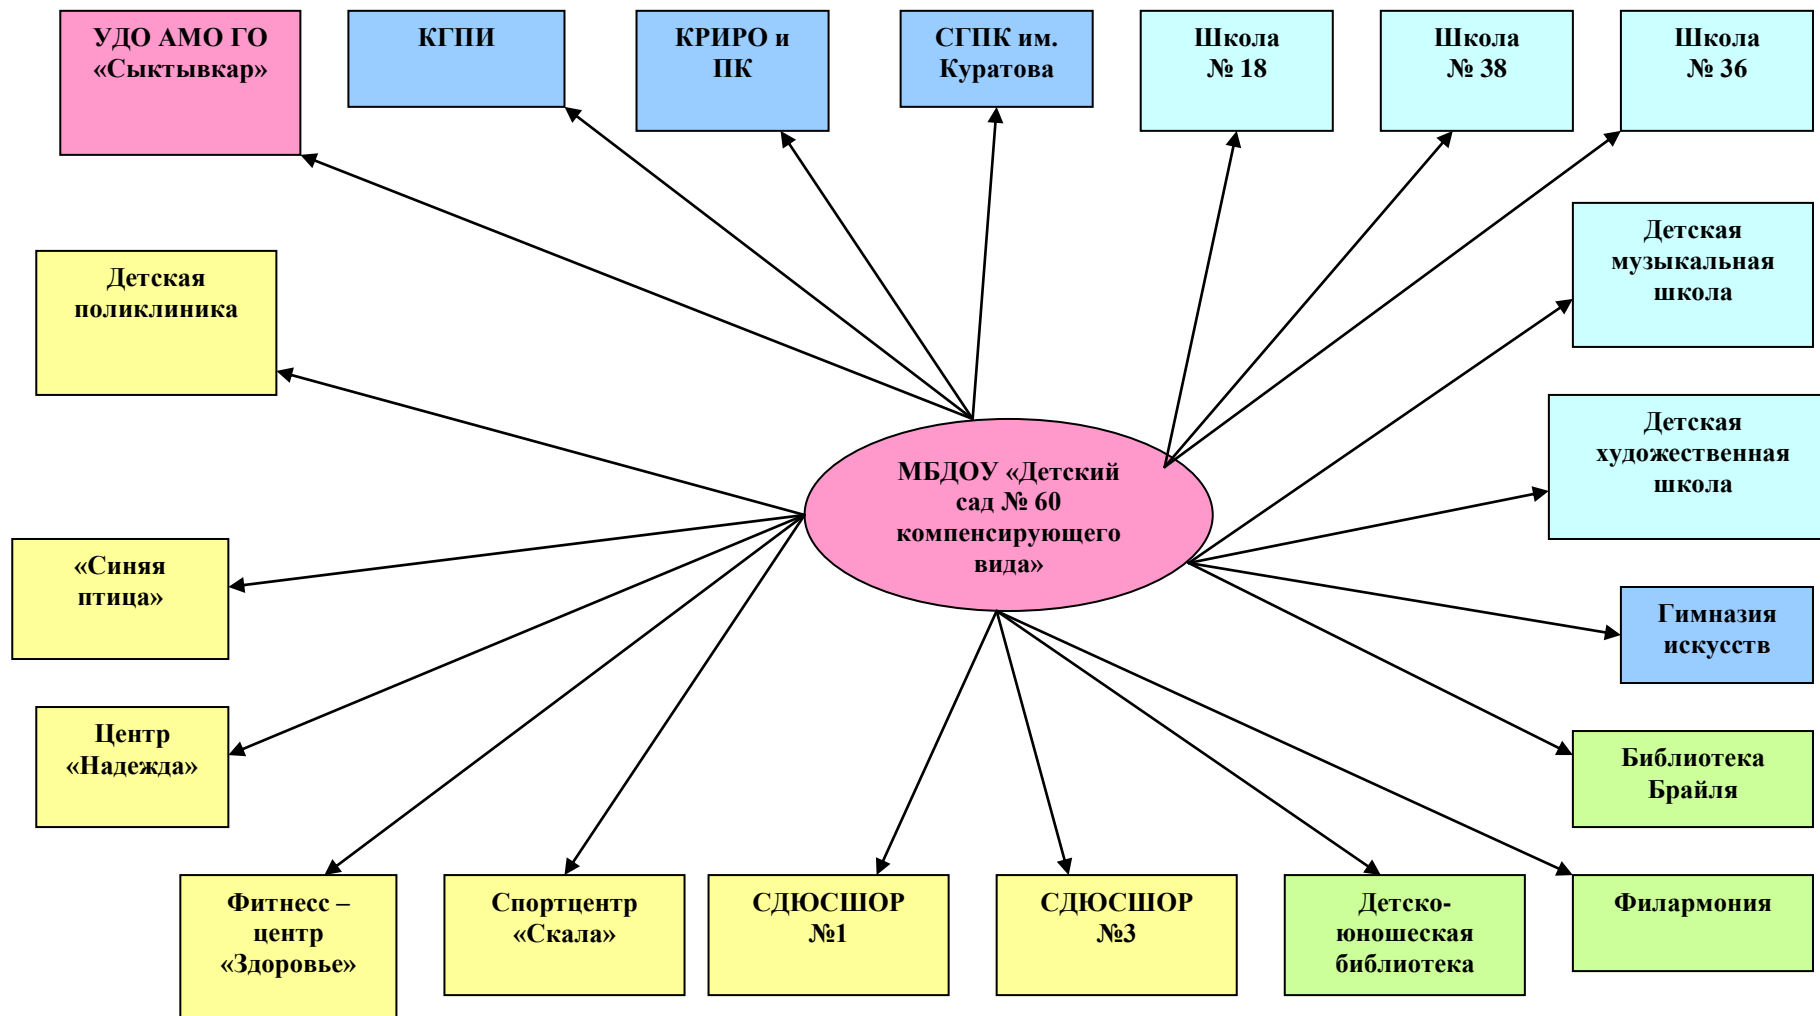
УДО АМО ГО «Сыктывкар»

КГПИ

КРИРО и ПК

СГПК им. Куратова

Школа № 18

Школа № 38

Школа № 36

Детская поликлиника

Детская музыкальная школа

МБДОУ «Детский сад № 60 компенсирующего вида»

Детская художественная школа

«Синяя птица»

Гимназия искусств

Центр «Надежда»

Библиотека Брайля

Фитнесс – центр «Здоровье»

Спортцентр «Скала»

СДЮСШОР №1

СДЮСШОР №3

Детско-юношеская библиотека

Филармония